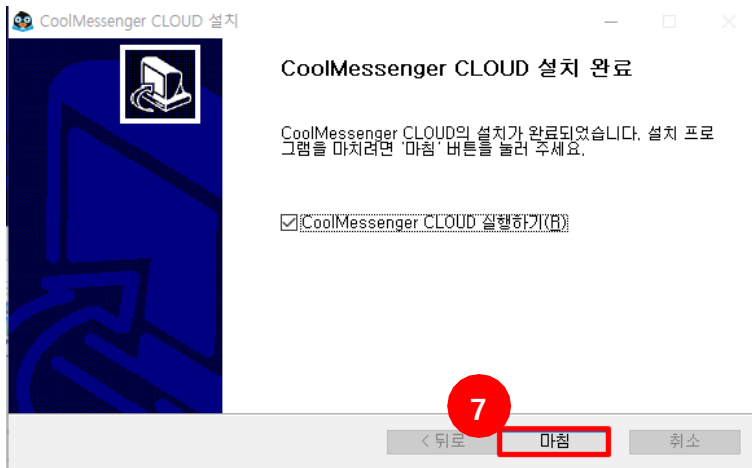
CoolMessenger CLOUD 설치

CoolMessenger CLOUD 설치 완료

CoolMessenger CLOUD의 설치가 완료되었습니다. 설치 프로그램을 마치려면 '마침' 버튼을 눌러 주세요.

☑ CoolMessenger CLOUD 실행하기(R)

7

< 뒤로

마침

취소